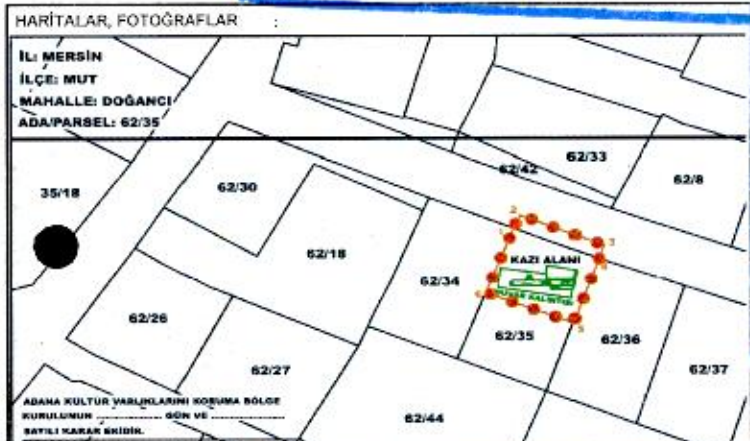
HARİTALAR, FOTOĞRAFLAR :

İL: MERSİN
İLÇE: MUT
MAHALLE: DOĞANCI
ADA/PARSEL: 62/35

35/18

62/30

62/42

62/33

62/8

62/18

KAZI ALANI

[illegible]

62/34

62/26

62/35

62/36

62/27

62/37

62/44

ADANA KULTUR VARLIKLARINI KORUMA BÖLGE KURULUNUN .................. GÜN VE .................. SAYILI KARAR EKİDİR.

1
2
3
4
5
6